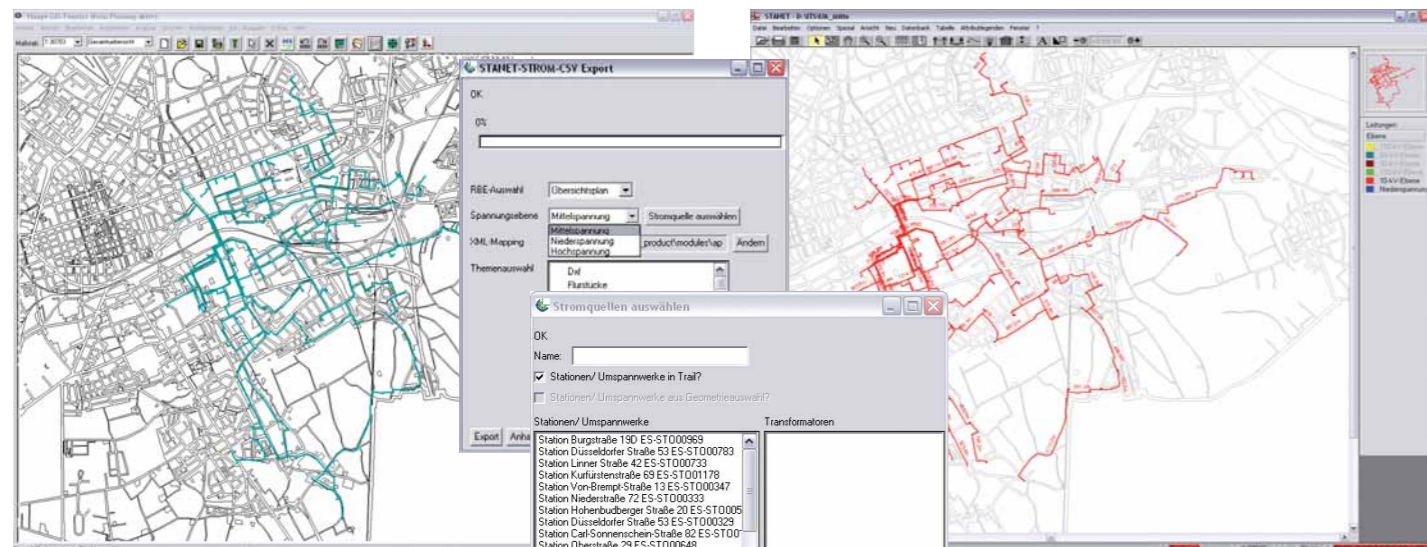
STANET-STROM-CSV Export

OK

0%

RBE-Auswahl Übersichtsplan

Spannungsebene Mittelspannung Stromquelle auswählen

Mittelspannung
Niederspannung
Hochspannung

XML-Mapping .product\modules\ap Ändern

Themenauswahl
Dxf
Flurstücke

Export Anha

Stromquellen auswählen

OK

Name:

Stationen/ Umspannwerke in Trail?

Stationen/ Umspannwerke aus Geometrieauswahl?

Stationen/ Umspannwerke

Transformatoren

Station Burgstraße 19D ES-STO00969
Station Düsseldorfer Straße 53 ES-STO00783
Station Linner Straße 42 ES-STO00733
Station Kurfürstenstraße 69 ES-STO01178
Station Von-Brempt-Straße 13 ES-STO00347
Station Niederstraße 72 ES-STO00333
Station Hohenbudberger Straße 20 ES-STO005
Station Düsseldorfer Straße 53 ES-STO00329
Station Carl-Sonnenschein-Straße 82 ES-STO0
Station Oberstraße 29 ES-STO00648

STANET

Leitungen
Ebene
10-kV-Ebene
Niederspannung